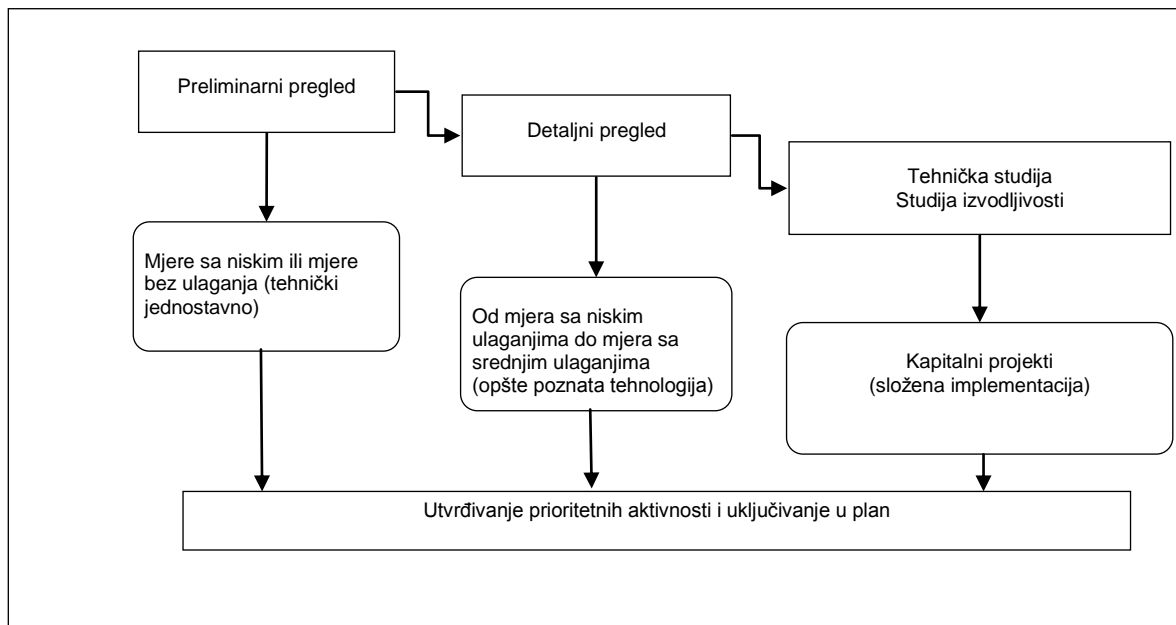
Preliminarni pregled

Detaljni pregled

Tehnička studija
Studija izvodljivosti

Mjere sa niskim ili mjere bez ulaganja (tehnički jednostavno)

Od mjera sa niskim ulaganjima do mjera sa srednjim ulaganjima (opšte poznata tehnologija)

Kapitalni projekti
(složena implementacija)

Utvrđivanje prioritetnih aktivnosti i uključivanje u plan